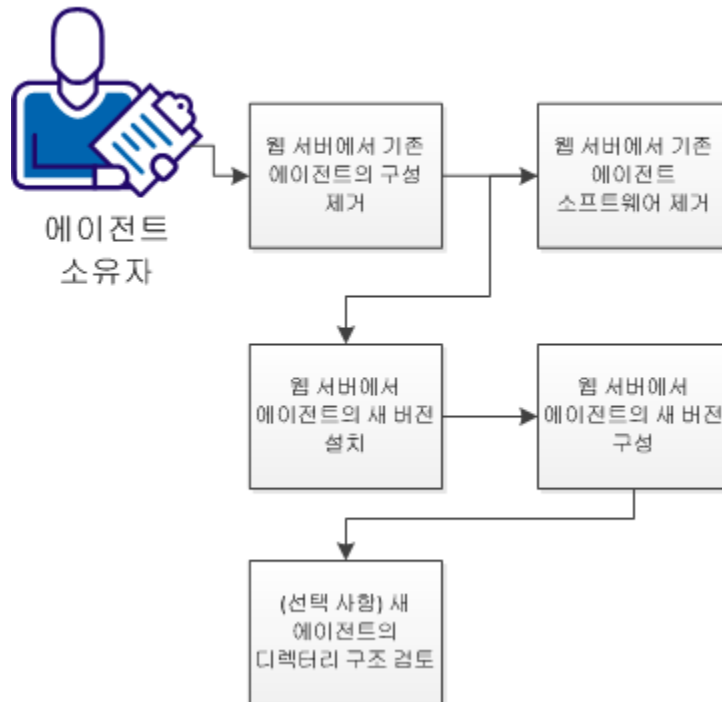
에이전트
소유자

웹 서버에서 기존 에이전트의 구성 제거

웹 서버에서 기존 에이전트 소프트웨어 제거

웹 서버에서 에이전트의 새 버전 설치

웹 서버에서 에이전트의 새 버전 구성

(선택 사항) 새 에이전트의 디렉터리 구조 검토